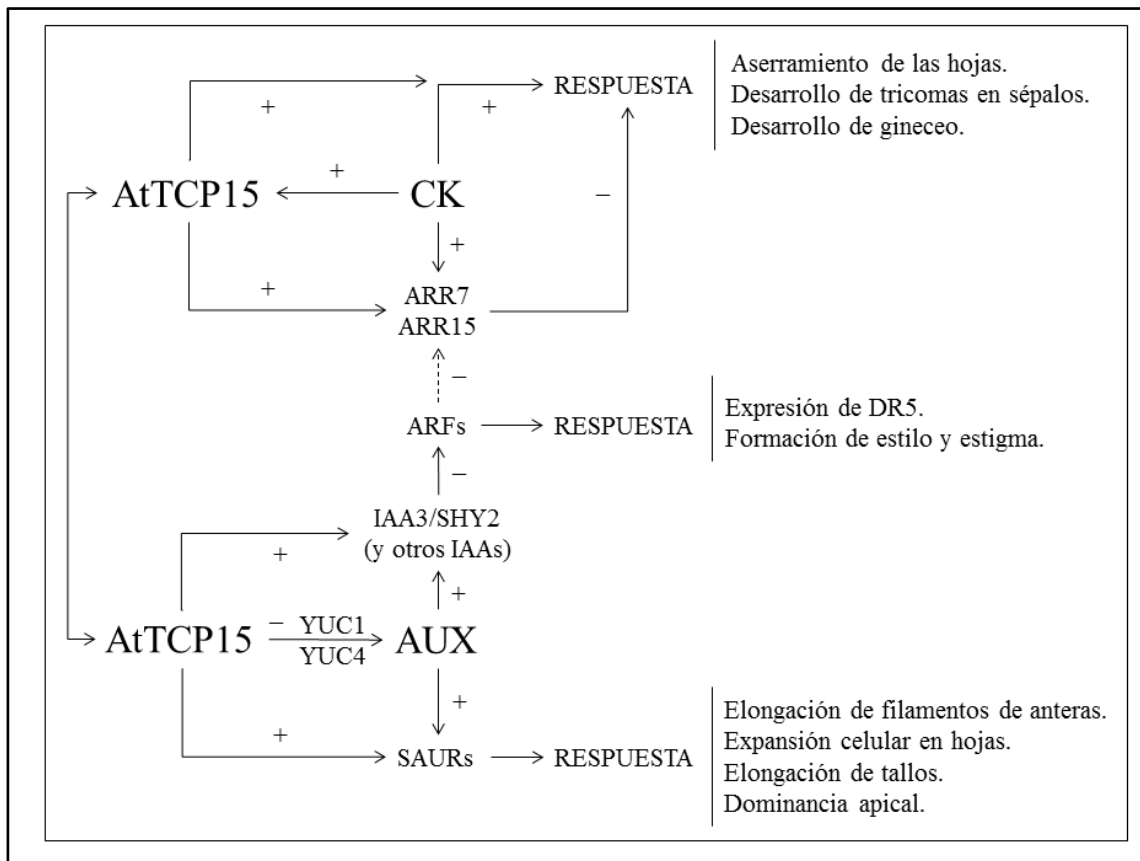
+ RESPUESTA +

Aserramiento de las hojas.
Desarrollo de tricomas en sépalos.
Desarrollo de gineceo.

AtTCP15 + CK −

+

+ ARR7 ARR15

−

ARFs RESPUESTA

Expresión de DR5.
Formación de estilo y estigma.

−

IAA3/SHY2 (y otros IAAs)

+ +

AtTCP15 − YUC1 YUC4 AUX

+

+ SAURs RESPUESTA

Elongación de filamentos de anteras.
Expansión celular en hojas.
Elongación de tallos.
Dominancia apical.